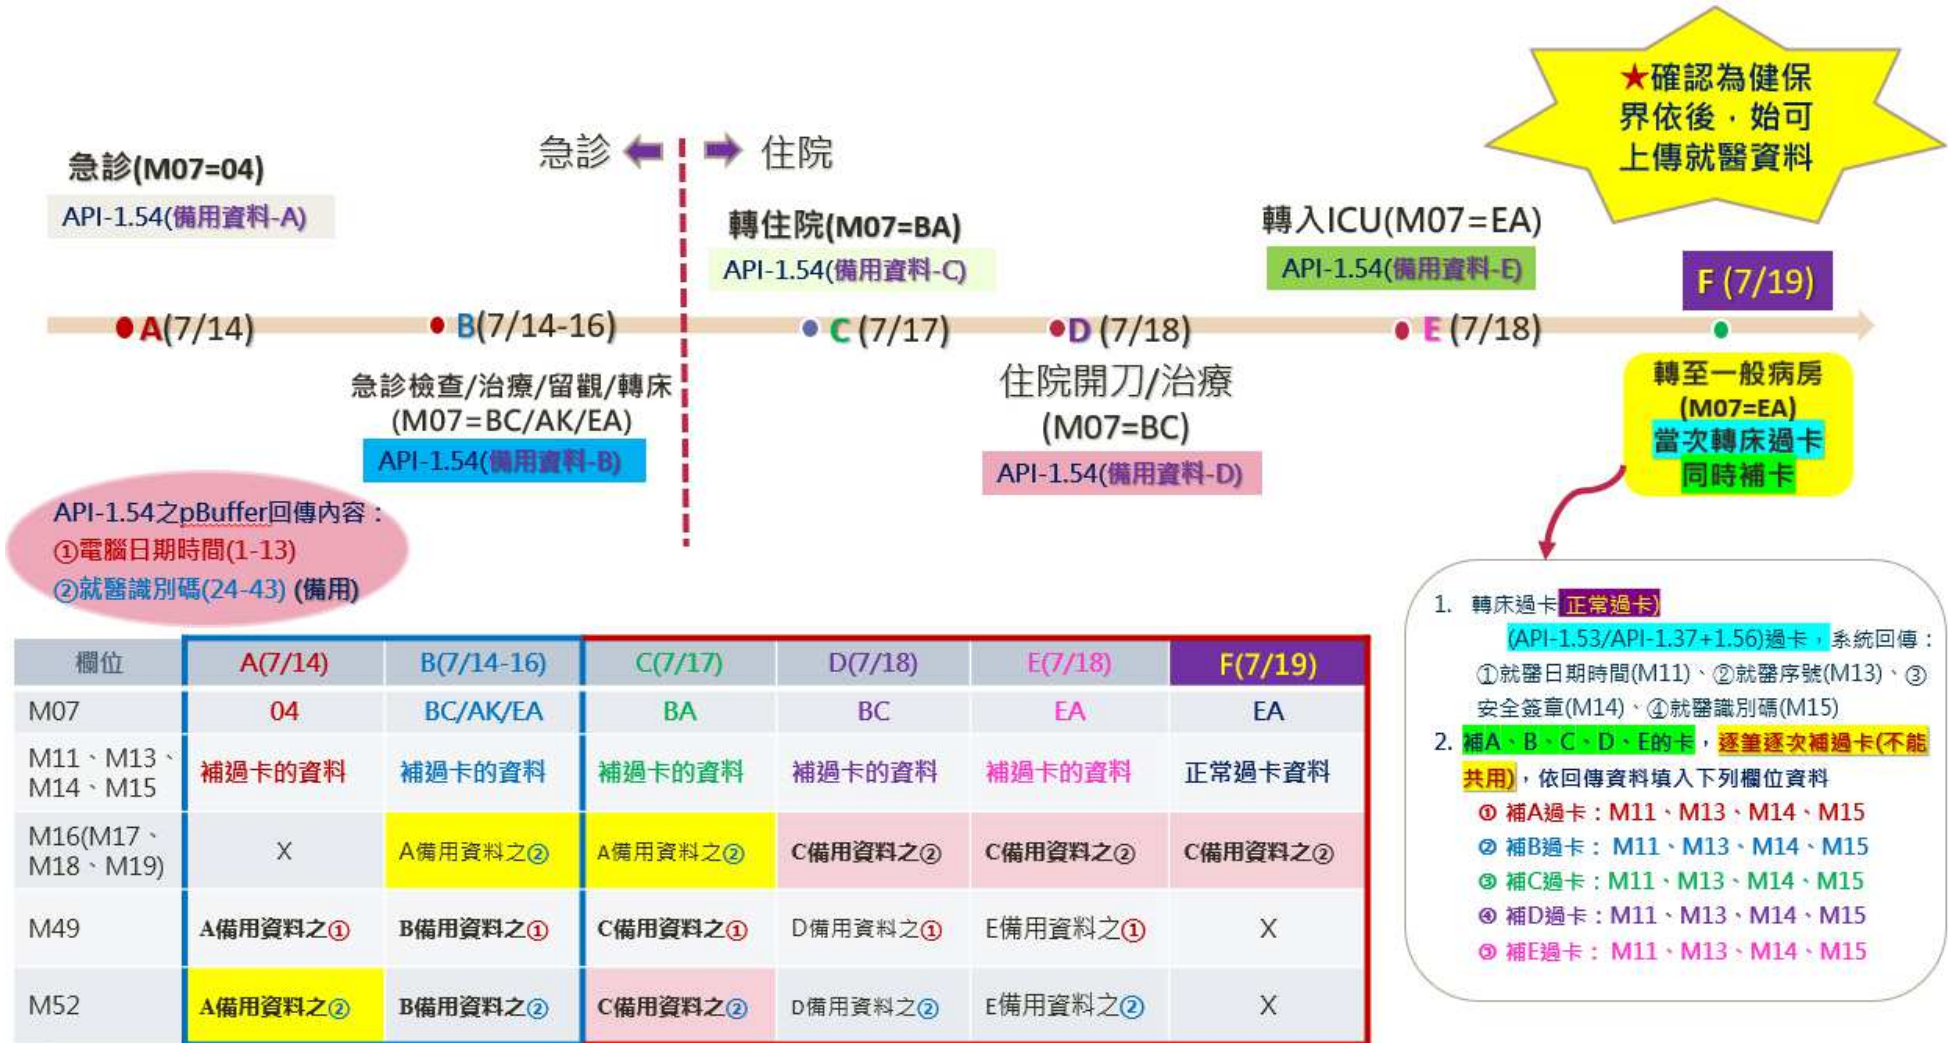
★確認為健保界依後，始可上傳就醫資料

急診 ⬅ ➡ 住院

急診(M07=04)
API-1.54(備用資料-A)

轉住院(M07=BA)
API-1.54(備用資料-C)

轉入ICU(M07=EA)
API-1.54(備用資料-E)

F (7/19)

A(7/14) B(7/14-16) C (7/17) D (7/18) E (7/18)

急診檢查/治療/留觀/轉床
(M07=BC/AK/EA)
API-1.54(備用資料-B)

住院開刀/治療
(M07=BC)
API-1.54(備用資料-D)

轉至一般病房
(M07=EA)
當次轉床過卡
同時補卡

API-1.54之pBuffer回傳內容：
①電腦日期時間(1-13)
②就醫識別碼(24-43) (備用)

| 欄位 | A(7/14) | B(7/14-16) | C(7/17) | D(7/18) | E(7/18) | F(7/19) |
|---|---|---|---|---|---|---|
| M07 | 04 | BC/AK/EA | BA | BC | EA | EA |
| M11、M13、M14、M15 | 補過卡的資料 | 補過卡的資料 | 補過卡的資料 | 補過卡的資料 | 補過卡的資料 | 正常過卡資料 |
| M16(M17、M18、M19) | X | A備用資料之② | A備用資料之② | C備用資料之② | C備用資料之② | C備用資料之② |
| M49 | A備用資料之① | B備用資料之① | C備用資料之① | D備用資料之① | E備用資料之① | X |
| M52 | A備用資料之② | B備用資料之② | C備用資料之② | D備用資料之② | E備用資料之② | X |

1. 轉床過卡(正常過卡)
(API-1.53/API-1.37+1.56)過卡，系統回傳：
①就醫日期時間(M11)、②就醫序號(M13)、③安全簽章(M14)、④就醫識別碼(M15)
2. 補A、B、C、D、E的卡，逐筆逐次補過卡(不能共用)，依回傳資料填入下列欄位資料
① 補A過卡：M11、M13、M14、M15
② 補B過卡： M11、M13、M14、M15
③ 補C過卡：M11、M13、M14、M15
④ 補D過卡：M11、M13、M14、M15
⑤ 補E過卡： M11、M13、M14、M15